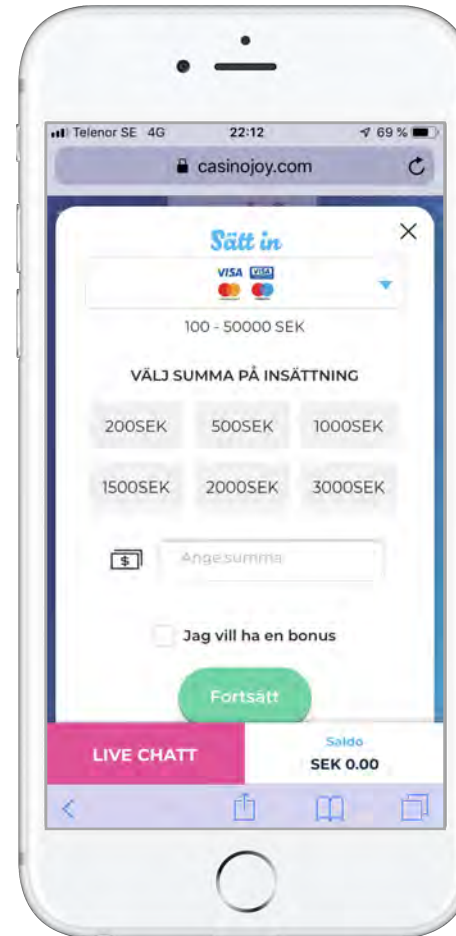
Telenor SE 4G 22:12 69 %

casinojoy.com

Sätt in

VISA VISA

100 - 50000 SEK

VÄLJ SUMMA PÅ INSÄTTNING

200SEK 500SEK 1000SEK

1500SEK 2000SEK 3000SEK

$

Ange summa

Jag vill ha en bonus

Fortsätt

LIVE CHATT

Saldo

SEK 0.00